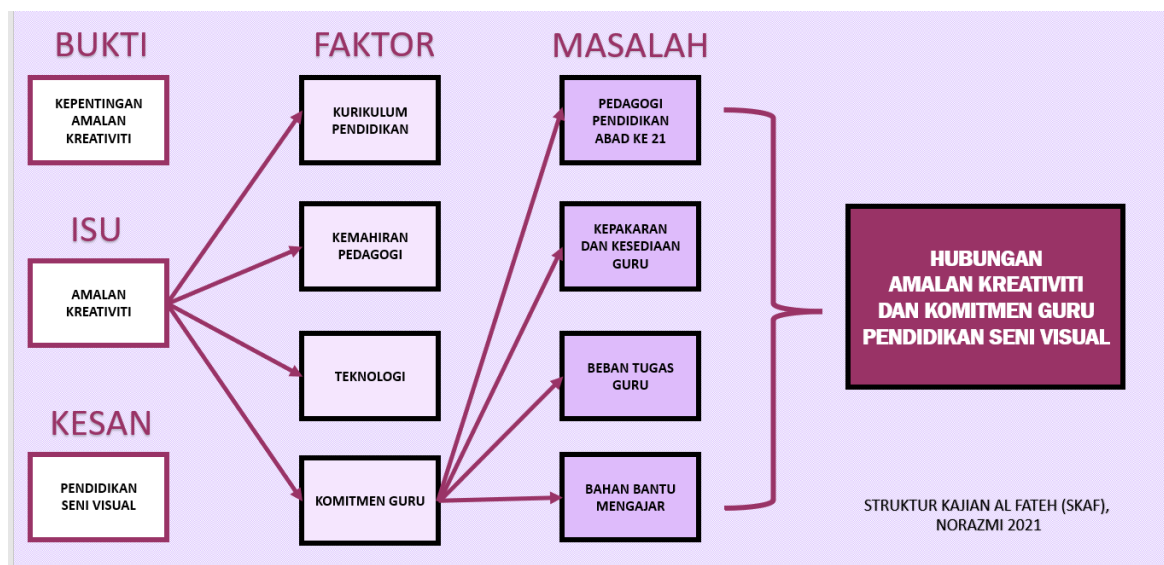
BUKTI

KEPENTINGAN AMALAN KREATIVITI

ISU

AMALAN KREATIVITI

KESAN

PENDIDIKAN SENI VISUAL

FAKTOR

KURIKULUM PENDIDIKAN

KEMAHIRAN PEDAGOGI

TEKNOLOGI

KOMITMEN GURU

MASALAH

PEDAGOGI PENDIDIKAN ABAD KE 21

KEPAKARAN DAN KESEDIAAN GURU

BEBAN TUGAS GURU

BAHAN BANTU MENGAJAR

HUBUNGAN AMALAN KREATIVITI DAN KOMITMEN GURU PENDIDIKAN SENI VISUAL

STRUKTUR KAJIAN AL FATEH (SKAF), NORAZMI 2021